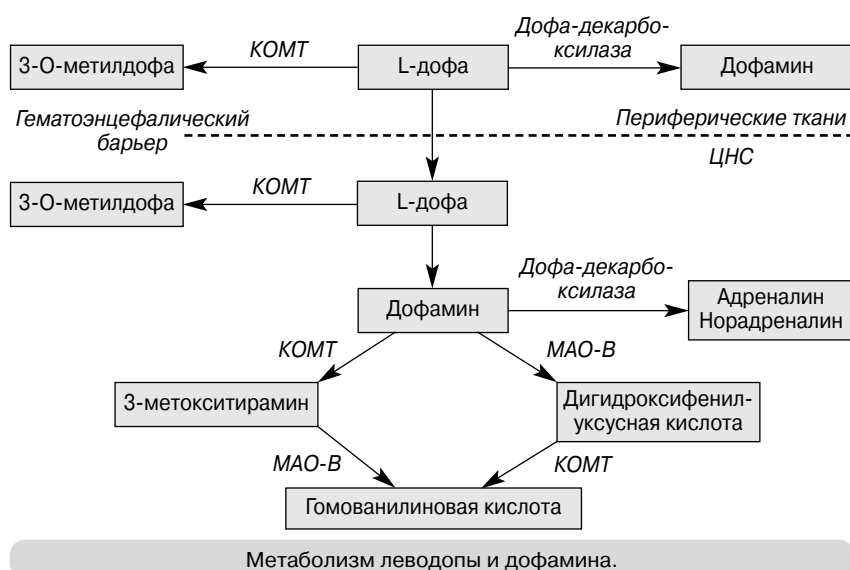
3-О-метилдофа
КОМТ
L-дофа
Дофа-декарбоксилаза
Дофамин

Гематоэнцефалический барьер
Периферические ткани
ЦНС

3-О-метилдофа
КОМТ
L-дофа

Дофамин
Дофа-декарбоксилаза
Адреналин
Норадреналин

КОМТ
МАО-В

3-метокситирамин
Дигидроксифенилуксусная кислота

МАО-В
КОМТ

Гомованилиновая кислота

Метаболизм леводопы и дофамина.